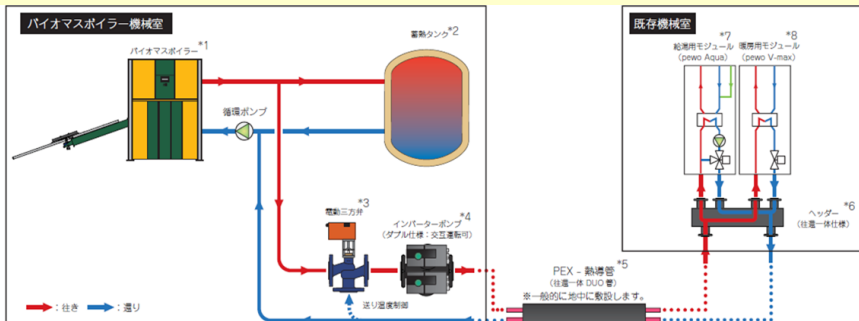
バイオマスボイラー機械室

バイオマスボイラー$^{*1}$

蓄熱タンク$^{*2}$

循環ポンプ

電動三方弁$^{*3}$

インバーターポンプ$^{*4}$
（ダブル仕様：交互運転可）

送り温度制御

：往き　：還り

既存機械室

給湯用モジュール$^{*7}$
（pewo Aqua）

暖房用モジュール$^{*8}$
（pewo V-max）

ヘッダー$^{*6}$
（往還一体仕様）

PEX - 熱導管$^{*5}$
（往還一体 DUO 管）
※一般的に地中に敷設します。